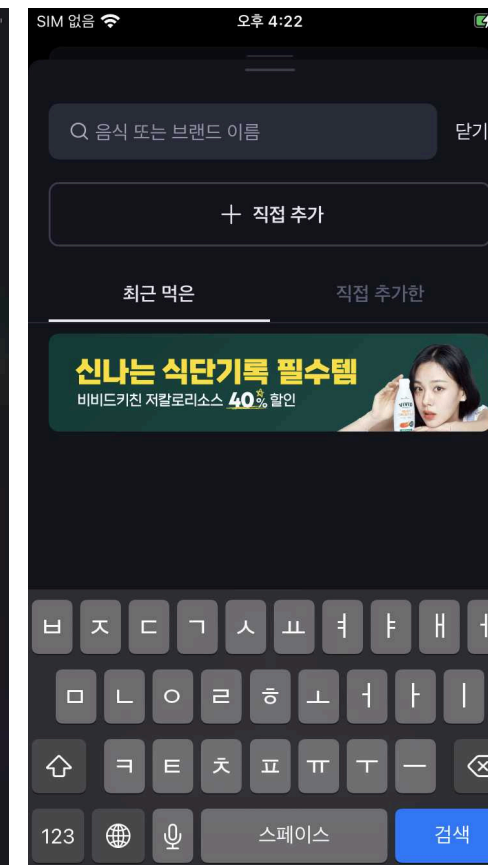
SIM 없음
오후 4:22

음식 또는 브랜드 이름
닫기

+ 직접 추가

최근 먹은
직접 추가한

신나는 식단기록 필수템
비비드키친 저칼로리소스 40% 할인

ㅂ ㅈ ㄷ ㄱ ㅅ ㅛ ㅕ ㅑ ㅐ ㅔ
ㅁ ㄴ ㅇ ㄹ ㅎ ㅗ ㅓ ㅏ ㅣ
ㅋ ㅌ ㅊ ㅍ ㅠ ㅜ ㅡ
123
스페이스
검색